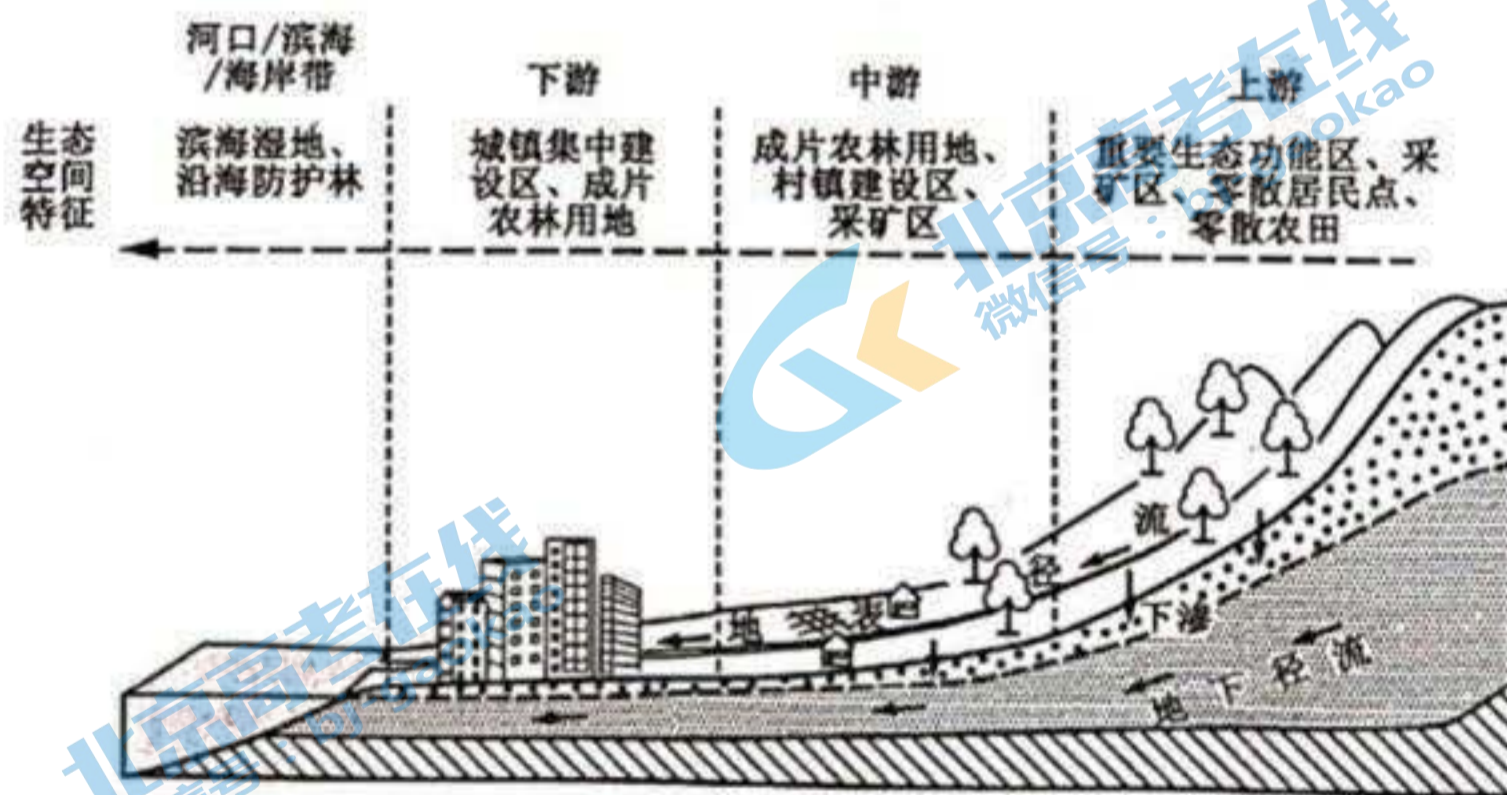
河口/滨海/海岸带

下游

中游

上游

生态空间特征

滨海湿地、沿海防护林

城镇集中建设区、成片农林用地

成片农林用地、村镇建设区、采矿区

脆弱生态功能区、采矿区、零散居民点、零散农田

地表径流

下渗

地下径流

北京高考在线
微信号：bjgaokao